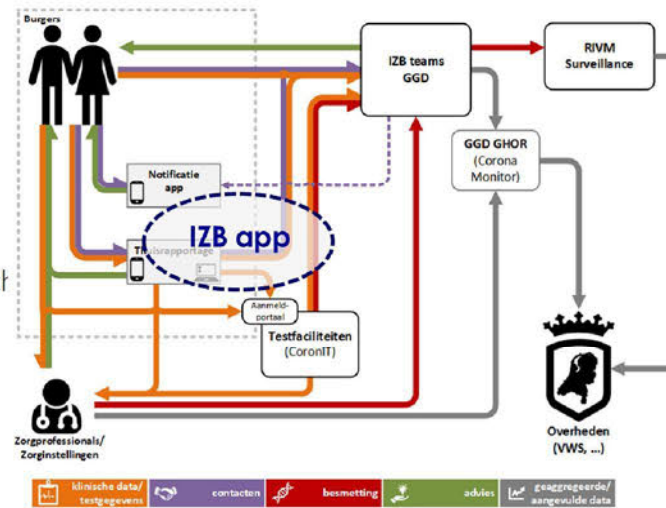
Burgers

IZB teams GGD

RIVM Surveillance

GGD GHOR (Corona Monitor)

Notificatie app

IZB app

Thuisrapportage

Aanmeldportaal

Testfaciliteiten (CoronIT)

Zorgprofessionals/ Zorginstellingen

Overheden (VWS, ...)

klinische data/ testgegevens

contacten

besmetting

advies

geaggregeerde/ aangevulde data